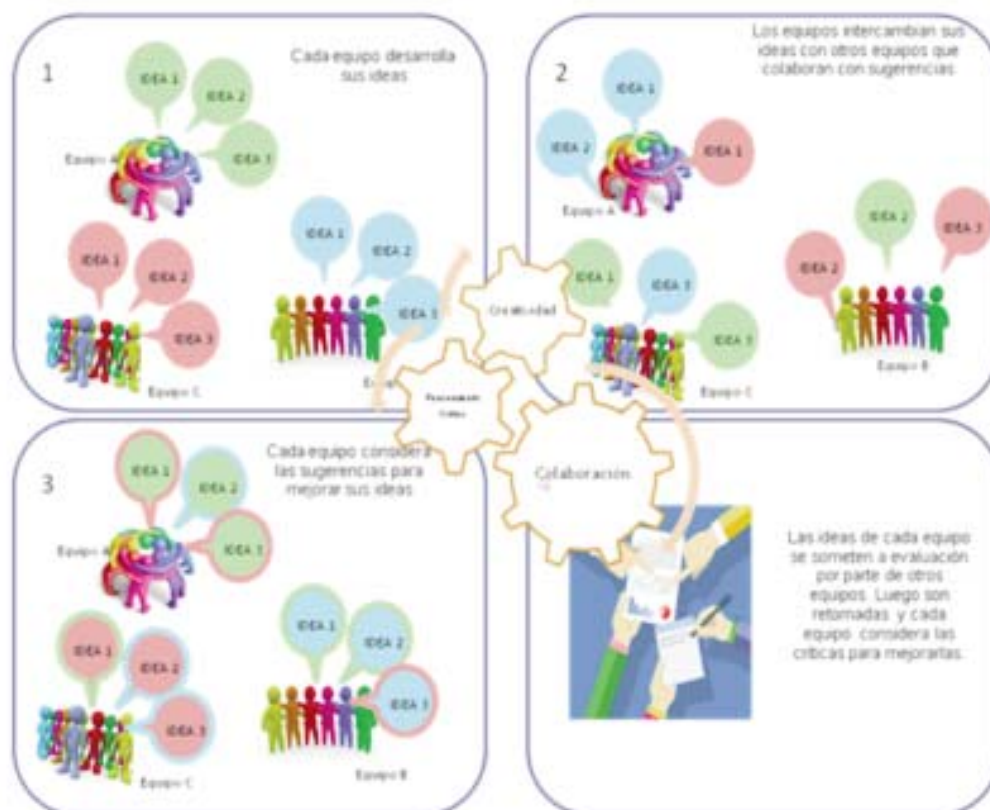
1

Cada equipo desarrolla sus ideas

IDEA 1

IDEA 2

IDEA 3

Equipo A

IDEA 1

IDEA 2

IDEA 3

Equipo C

IDEA 1

IDEA 2

IDEA 3

Equipo B

2

Los equipos intercambian sus ideas con otros equipos que colaboran con sugerencias

IDEA 1

IDEA 2

IDEA 1

Equipo A

IDEA 2

IDEA 2

IDEA 3

IDEA 1

IDEA 3

IDEA 3

Equipo C

Equipo B

Creatividad

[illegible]

Colaboración

3

Cada equipo considera las sugerencias para mejorar sus ideas

IDEA 1

IDEA 2

IDEA 3

Equipo A

IDEA 1

IDEA 2

IDEA 3

Equipo C

IDEA 1

IDEA 2

IDEA 3

Equipo B

Las ideas de cada equipo se someten a evaluación por parte de otros equipos. Luego son retomadas y cada equipo considera las críticas para mejorarlas.